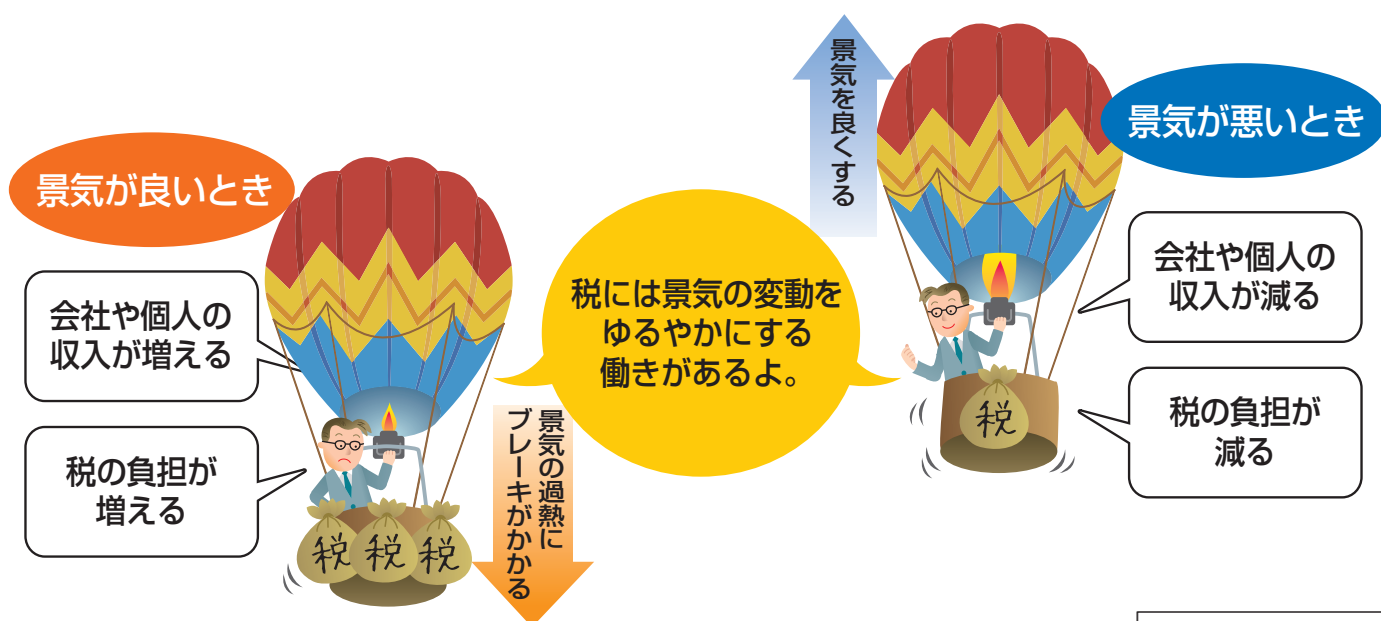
景気が良いとき

会社や個人の収入が増える

税の負担が増える

税 税 税

景気の過熱にブレーキがかかる

税には景気の変動をゆるやかにする働きがあるよ。

景気を良くする

景気が悪いとき

会社や個人の収入が減る

税

税の負担が減る